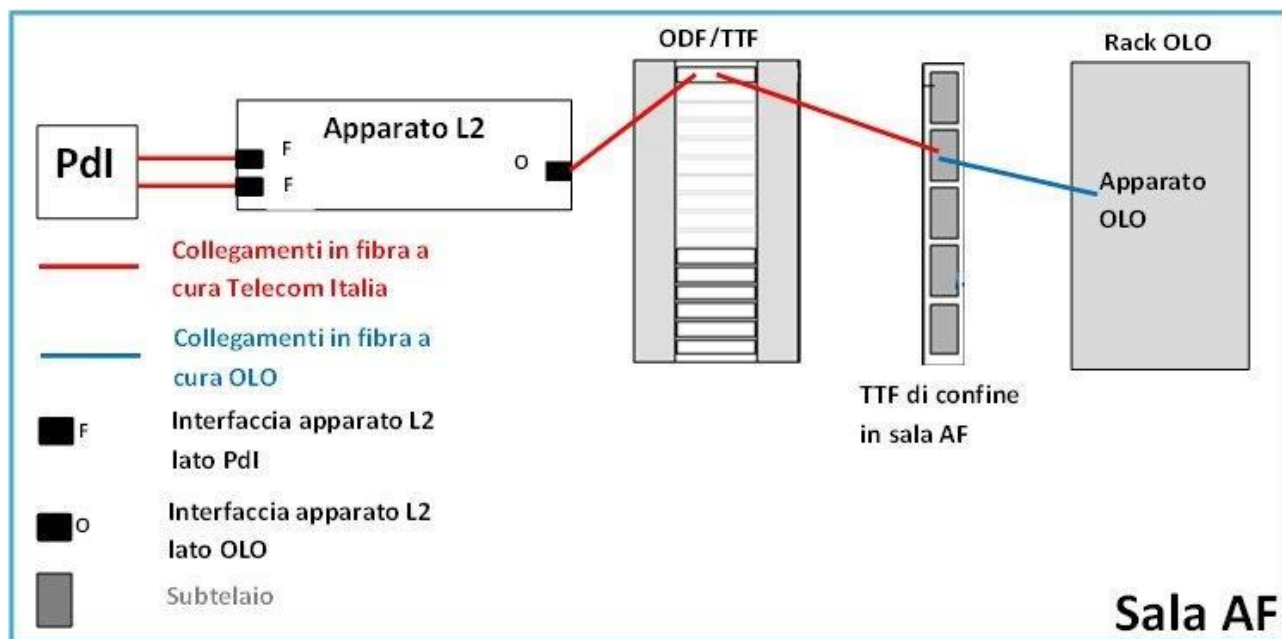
ODF/TTF

Rack OLO

PdI

Apparato L2

F

F

O

Apparato OLO

Collegamenti in fibra a cura Telecom Italia

Collegamenti in fibra a cura OLO

F Interfaccia apparato L2 lato PdI

O Interfaccia apparato L2 lato OLO

Subtelaio

TTF di confine in sala AF

Sala AF